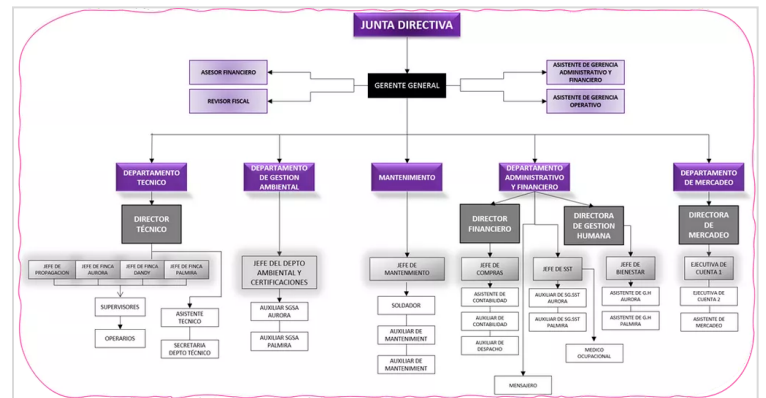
JUNTA DIRECTIVA

ASESOR FINANCIERO

REVISOR FISCAL

GERENTE GENERAL

ASISTENTE DE GERENCIA ADMINISTRATIVO Y FINANCIERO

ASISTENTE DE GERENCIA OPERATIVO

DEPARTAMENTO TECNICO

DEPARTAMENTO DE GESTION AMBIENTAL

MANTENIMIENTO

DEPARTAMENTO ADMINISTRATIVO Y FINANCIERO

DEPARTAMENTO DE MERCADEO

DIRECTOR TÉCNICO

JEFE DE PROPAGACION

JEFE DE FINCA AURORA

JEFE DE FINCA DANDY

JEFE DE FINCA PALMIRA

SUPERVISORES

OPERARIOS

ASISTENTE TECNICO

SECRETARIA DEPTO TÉCNICO

JEFE DEL DEPTO AMBIENTAL Y CERTIFICACIONES

AUXILIAR SGSA AURORA

AUXILIAR SGSA PALMIRA

JEFE DE MANTENIMIENTO

SOLDADOR

AUXILIAR DE MANTENIMIENT

AUXILIAR DE MANTENIMIENT

DIRECTOR FINANCIERO

JEFE DE COMPRAS

ASISTENTE DE CONTABILIDAD

AUXILIAR DE CONTABILIDAD

AUXILIAR DE DESPACHO

MENSAJERO

JEFE DE SST

AUXILIAR DE SG.SST AURORA

AUXILIAR DE SG.SST PALMIRA

DIRECTORA DE GESTION HUMANA

JEFE DE BIENESTAR

ASISTENTE DE G.H AURORA

ASISTENTE DE G.H PALMIRA

MEDICO OCUPACIONAL

DIRECTORA DE MERCADEO

EJECUTIVA DE CUENTA 1

EJECUTIVA DE CUENTA 2

ASISTENTE DE MERCADEO